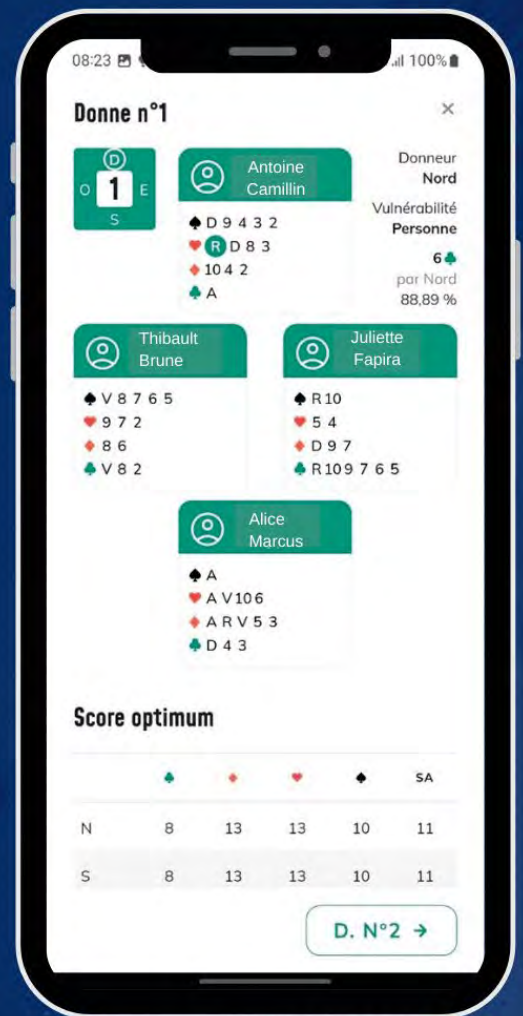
08:23 .ıl 100%

Donne n°1

×

D
O 1 E
S

Antoine Camillin

♠D 9 4 3 2
♥R D 8 3
♦10 4 2
♣A

Donneur
Nord

Vulnérabilité
Personne

6♣
par Nord
88,89 %

Thibault Brune

♠V 8 7 6 5
♥9 7 2
♦8 6
♣V 8 2

Juliette Fapira

♠R 10
♥5 4
♦D 9 7
♣R 10 9 7 6 5

Alice Marcus

♠A
♥A V 10 6
♦A R V 5 3
♣D 4 3

Score optimum

| | ♣ | ♦ | ♥ | ♠ | SA |
|---|---|---|---|---|---|
| N | 8 | 13 | 13 | 10 | 11 |
| S | 8 | 13 | 13 | 10 | 11 |

D. N°2 →